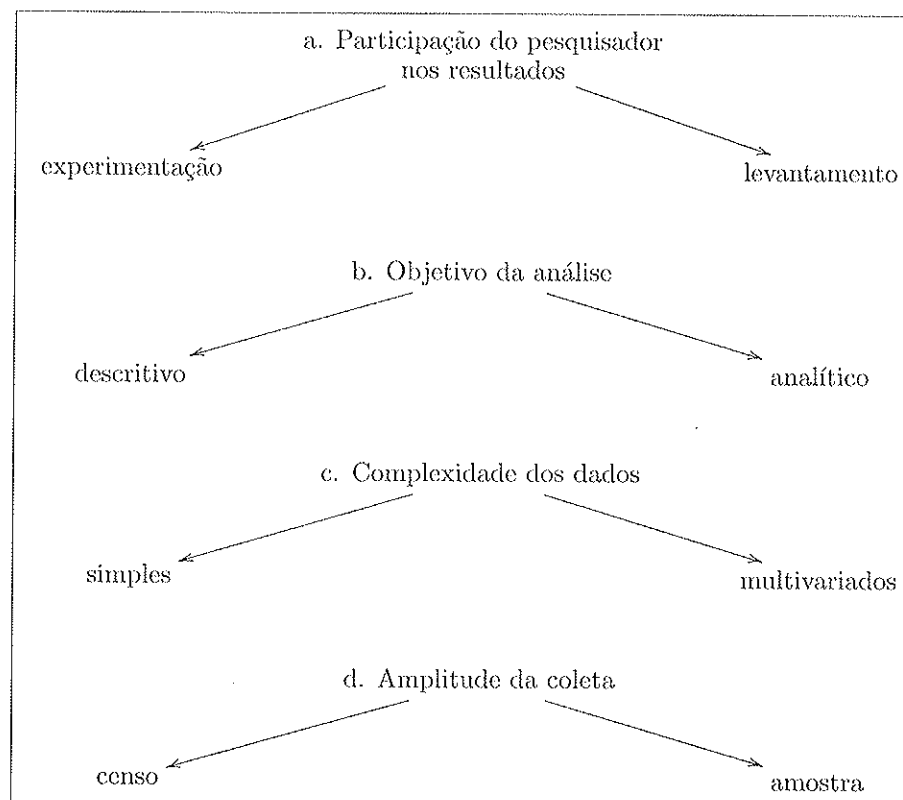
a. Participação do pesquisador nos resultados

experimentação

levantamento

b. Objetivo da análise

descritivo

analítico

c. Complexidade dos dados

simples

multivariados

d. Amplitude da coleta

censo

amostra